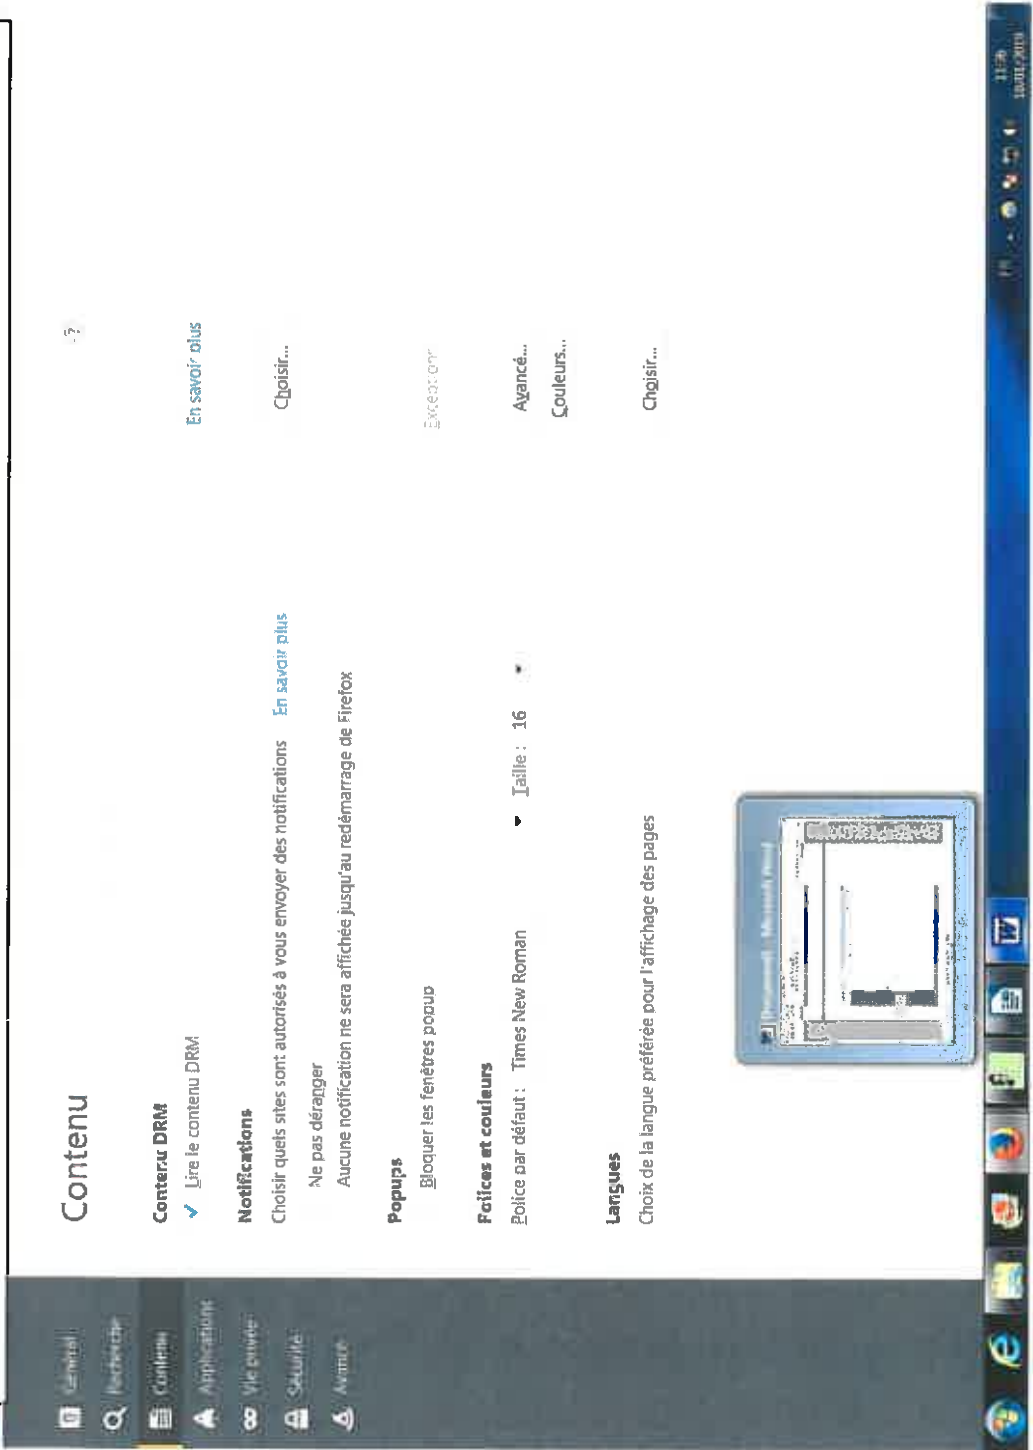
Général
Recherche
Contenu
Applications
Vie privée
Sécurité
Avancé

Contenu

Contenu DRM

Lire le contenu DRM

En savoir plus

Notifications

Choisir quels sites sont autorisés à vous envoyer des notifications En savoir plus

Choisir...

Ne pas déranger

Aucune notification ne sera affichée jusqu'au redémarrage de Firefox

Popups

Bloquer les fenêtres popup

Exceptions

Polices et couleurs

Police par défaut : Times New Roman Taille : 16

Avancé...

Couleurs...

Langues

Choix de la langue préférée pour l'affichage des pages

Choisir...

Document1 - Microsoft Word

FR

11:36
18/01/2019